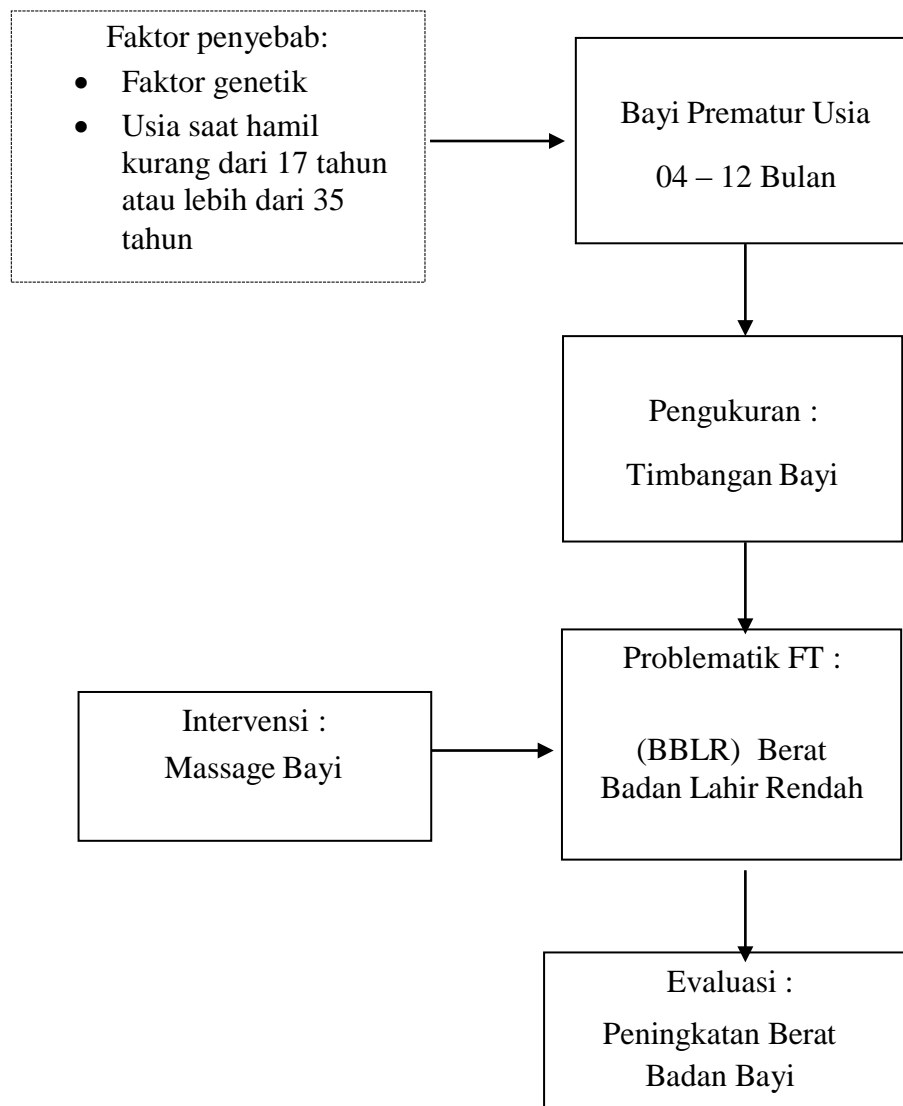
Faktor penyebab:

- Faktor genetik
- Usia saat hamil kurang dari 17 tahun atau lebih dari 35 tahun

Bayi Prematur Usia

04 – 12 Bulan

Pengukuran :

Timbangan Bayi

Intervensi :

Massage Bayi

Problematik FT :

(BBLR) Berat Badan Lahir Rendah

Evaluasi :

Peningkatan Berat Badan Bayi